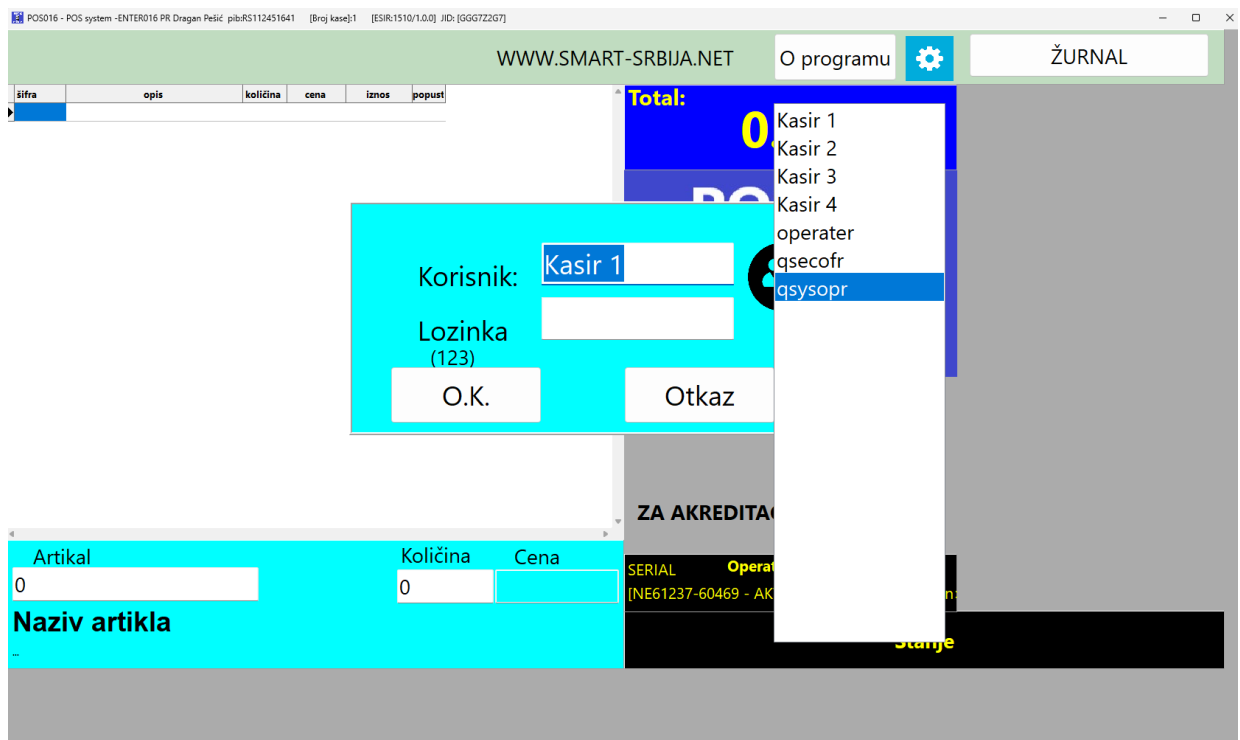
POS016 - POS system -ENTER016 PR Dragan Pešić pib:RS112451641 [Broj kase]:1 [ESIR:1510/1.0.0] JID: [GGG7Z2G7]

WWW.SMART-SRBIJA.NET

O programu

ŽURNAL

| šifra | opis | količina | cena | iznos | popust |
|---|---|---|---|---|---|
| | | | | | |

Total:

0

Kasir 1
Kasir 2
Kasir 3
Kasir 4
operater
qsecofr
qsysopr

Korisnik: Kasir 1

Lozinka
(123)

O.K.

Otkaz

ZA AKREDITA

SERIAL
Operat
[NE61237-60469 - AK

Stanje

Artikal
0

Količina
0

Cena

Naziv artikla
...